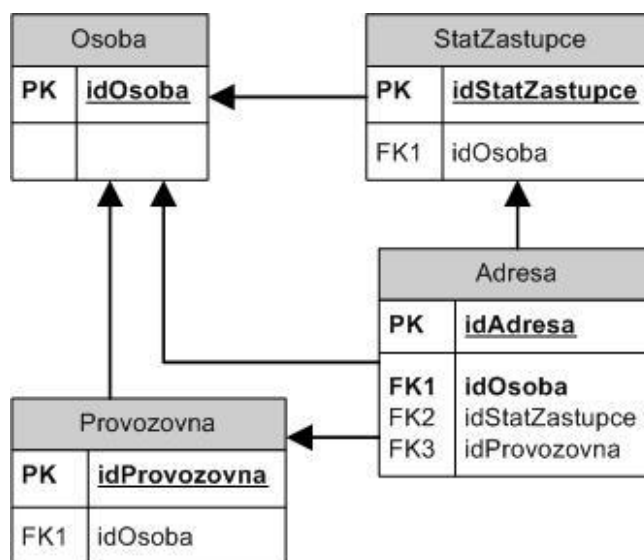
Osoba

| PK | idOsoba |
|---|---|
| | |

StatZastupce

| PK | idStatZastupce |
|---|---|
| FK1 | idOsoba |

Adresa

| PK | idAdresa |
|---|---|
| FK1<br>FK2<br>FK3 | idOsoba<br>idStatZastupce<br>idProvozovna |

Provozovna

| PK | idProvozovna |
|---|---|
| FK1 | idOsoba |